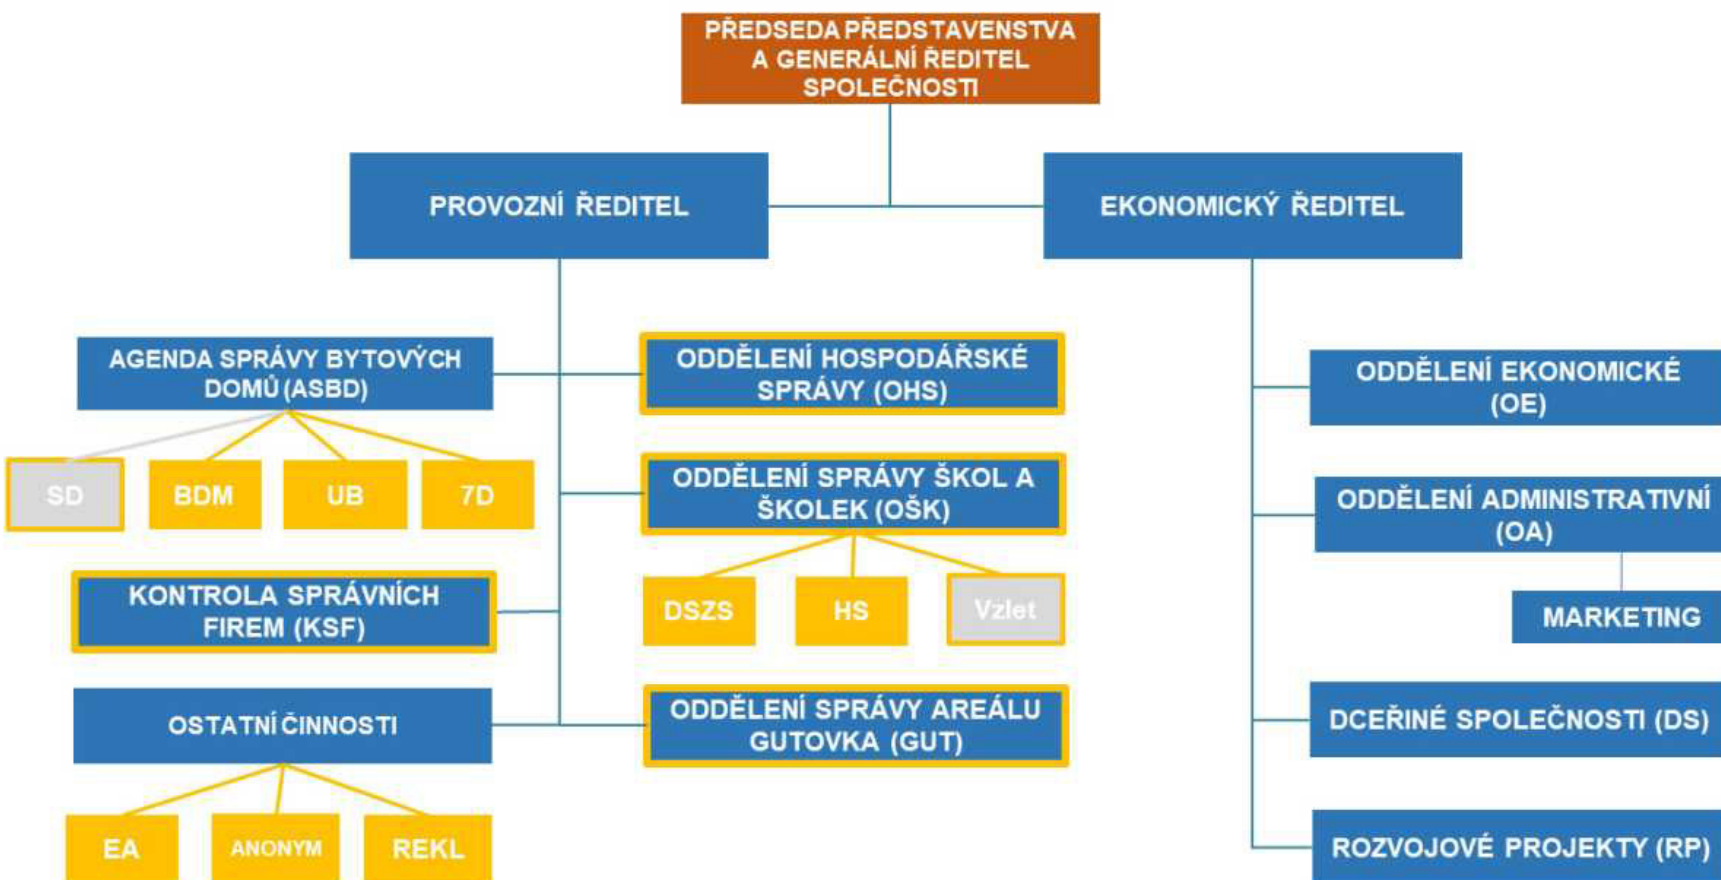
PŘEDSEDA PŘEDSTAVENSTVA A GENERÁLNÍ ŘEDITEL SPOLEČNOSTI

PROVOZNÍ ŘEDITEL

EKONOMICKÝ ŘEDITEL

AGENDA SPRÁVY BYTOVÝCH DOMŮ (ASBD)

SD

BDM

UB

7D

ODDĚLENÍ HOSPODÁŘSKÉ SPRÁVY (OHS)

ODDĚLENÍ SPRÁVY ŠKOL A ŠKOLEK (OŠK)

DSZS

HS

Vzlet

KONTROLA SPRÁVNÍCH FIREM (KSF)

OSTATNÍ ČINNOSTI

EA

ANONYM

REKL

ODDĚLENÍ SPRÁVY AREÁLU GUTOVKA (GUT)

ODDĚLENÍ EKONOMICKÉ (OE)

ODDĚLENÍ ADMINISTRATIVNÍ (OA)

MARKETING

DCEŘINÉ SPOLEČNOSTI (DS)

ROZVOJOVÉ PROJEKTY (RP)